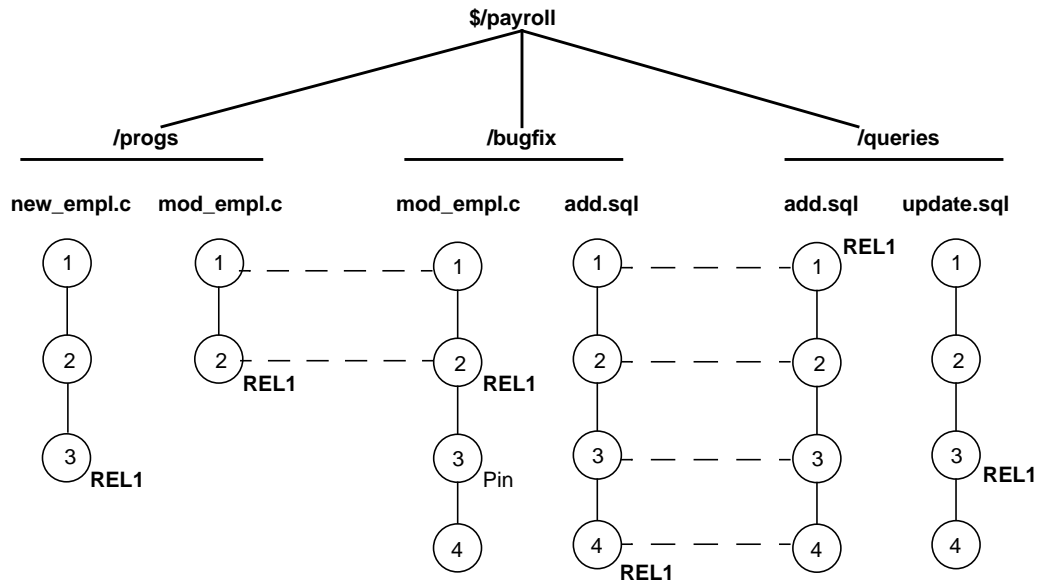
$/payroll

/progs

/bugfix

/queries

new_empl.c

1

2

3

REL1

mod_empl.c

1

2

REL1

mod_empl.c

1

2

REL1

3

Pin

4

add.sql

1

2

3

4

REL1

add.sql

REL1

1

2

3

4

update.sql

1

2

3

REL1

4